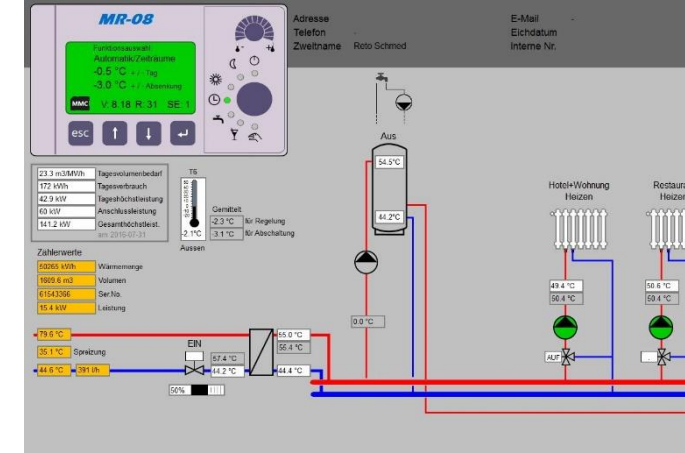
MR-08

Funktionsauswahl
Automatik/Zeiträume
-0.5 °C +/- Tag
-3.0 °C +/- Absenkung

MMC V: 8.18 R: 31 SE: 1

esc

Adresse
Telefon
Zweitname Reto Schmed

E-Mail
Eichdatum
Interne Nr.

Aus

54.5°C

44.2°C

Hotel+Wohnung Heizen

Restaur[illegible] Heizen

| 23.3 m3/MWh | Tagesvolumenbedarf |
|---|---|
| 172 kWh | Tagesverbrauch |
| 42.9 kW | Tageshöchstleistung |
| 60 kW | Anschlussleistung |
| 141.2 kW | Gesamthöchstleist. |

am 2015-07-31

TS

-2.1 °C
Aussen

Gemittelt
-2.3 °C für Regelung
-3.1 °C für Abschaltung

Zählerwerte

| 50265 kWh | Wärmemenge |
|---|---|
| 1609.6 m3 | Volumen |
| 61543396 | Ser.No. |
| 15.4 kW | Leistung |

0.0 °C

49.4 °C
50.4 °C

50.6 °C
50.4 °C

AUF

79.6 °C

35.1 °C Spreizung

44.6 °C 391 l/h

EIN

57.4 °C
44.2 °C

55.0 °C
56.4 °C

44.4 °C

50%